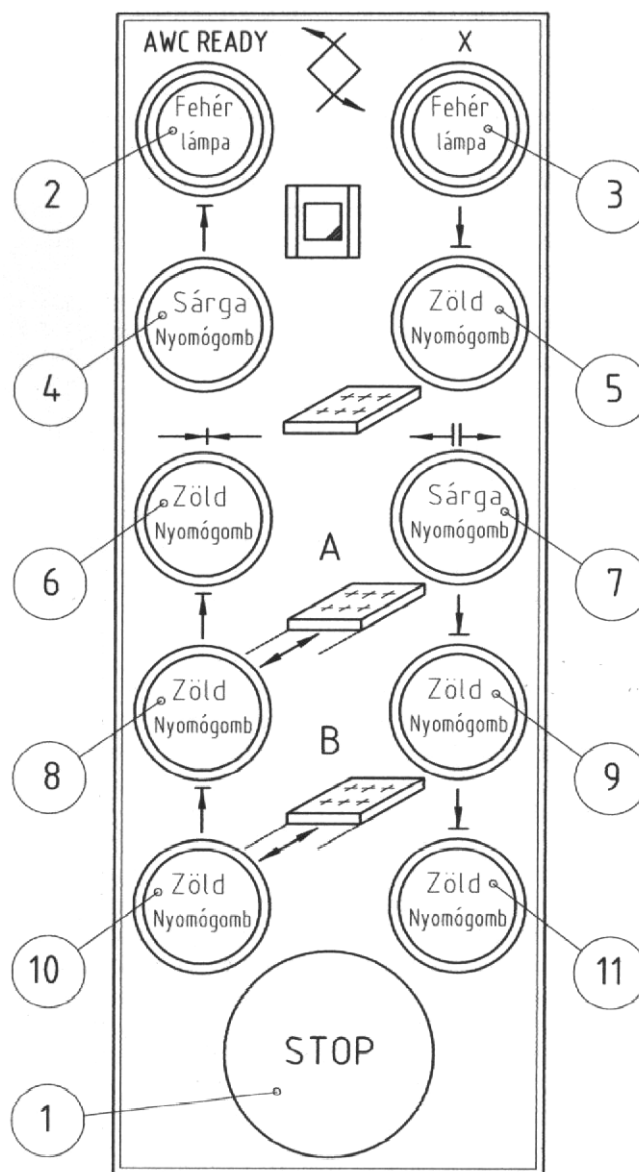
AWC READY

X

Fehér lámpa

2

Fehér lámpa

3

Sárga Nyomógomb

4

Zöld Nyomógomb

5

Zöld Nyomógomb

6

Sárga Nyomógomb

7

A

Zöld Nyomógomb

8

Zöld Nyomógomb

9

B

Zöld Nyomógomb

10

Zöld Nyomógomb

11

STOP

1